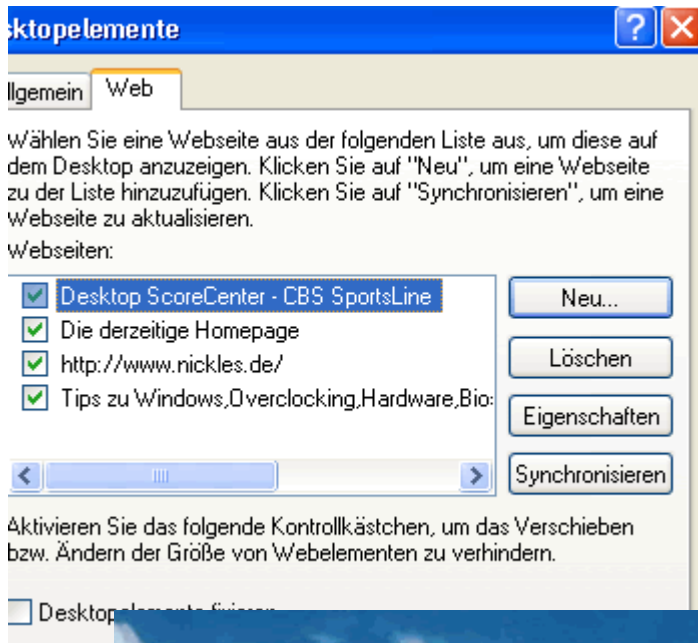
sktopelemente

llgemein | Web

Wählen Sie eine Webseite aus der folgenden Liste aus, um diese auf dem Desktop anzuzeigen. Klicken Sie auf "Neu", um eine Webseite zu der Liste hinzuzufügen. Klicken Sie auf "Synchronisieren", um eine Webseite zu aktualisieren.

Webseiten:

Desktop ScoreCenter - CBS SportsLine
Die derzeitige Homepage
http://www.nickles.de/
Tips zu Windows,Overclocking,Hardware,Bio

Neu...
Löschen
Eigenschaften
Synchronisieren

Aktivieren Sie das folgende Kontrollkästchen, um das Verschieben bzw. Ändern der Größe von Webelementen zu verhindern.

Desktop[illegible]